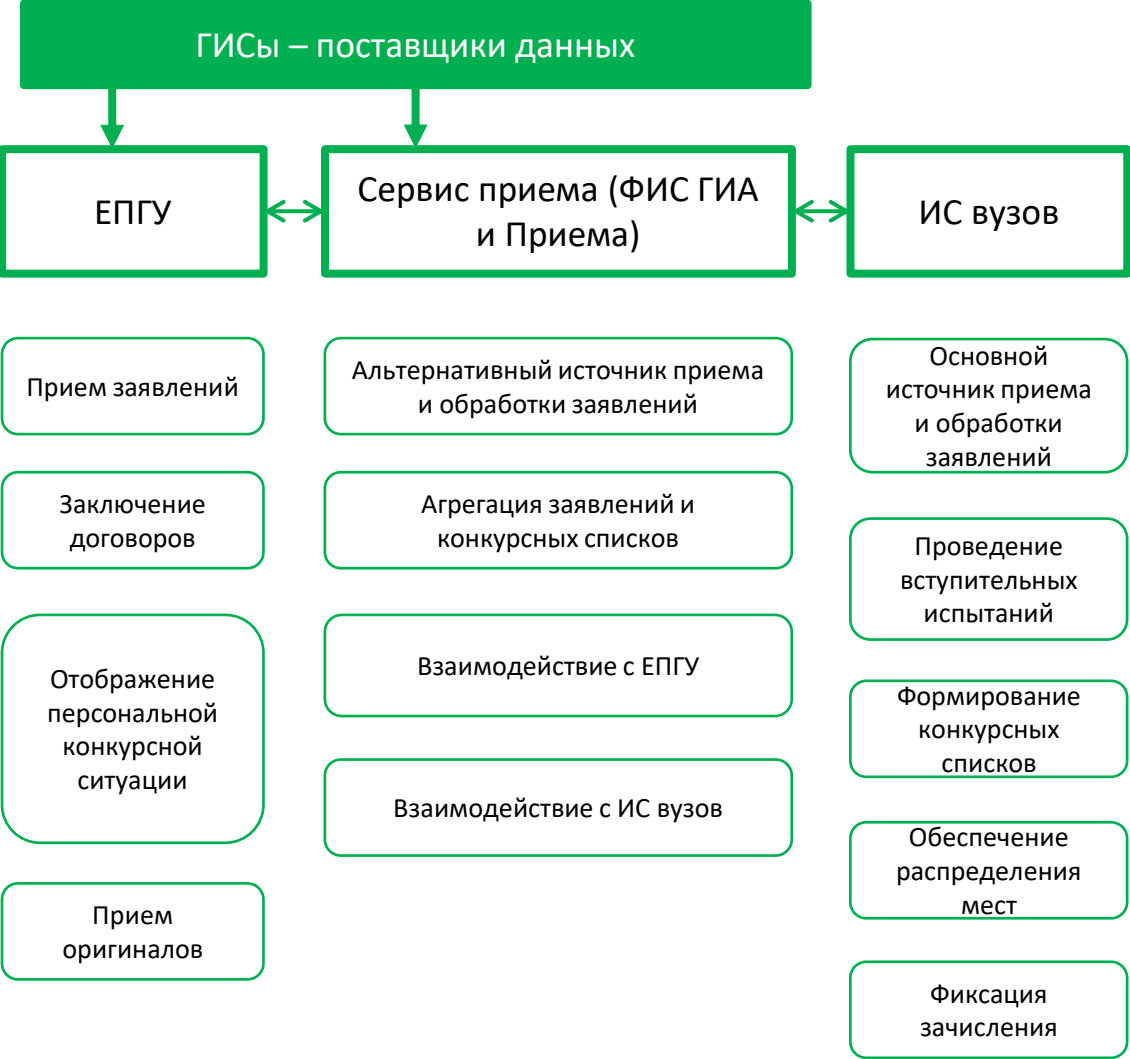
ГИСы – поставщики данных

ЕПГУ

Сервис приема (ФИС ГИА и Приема)

ИС вузов

Прием заявлений

Заключение договоров

Отображение персональной конкурсной ситуации

Прием оригиналов

Альтернативный источник приема и обработки заявлений

Агрегация заявлений и конкурсных списков

Взаимодействие с ЕПГУ

Взаимодействие с ИС вузов

Основной источник приема и обработки заявлений

Проведение вступительных испытаний

Формирование конкурсных списков

Обеспечение распределения мест

Фиксация зачисления